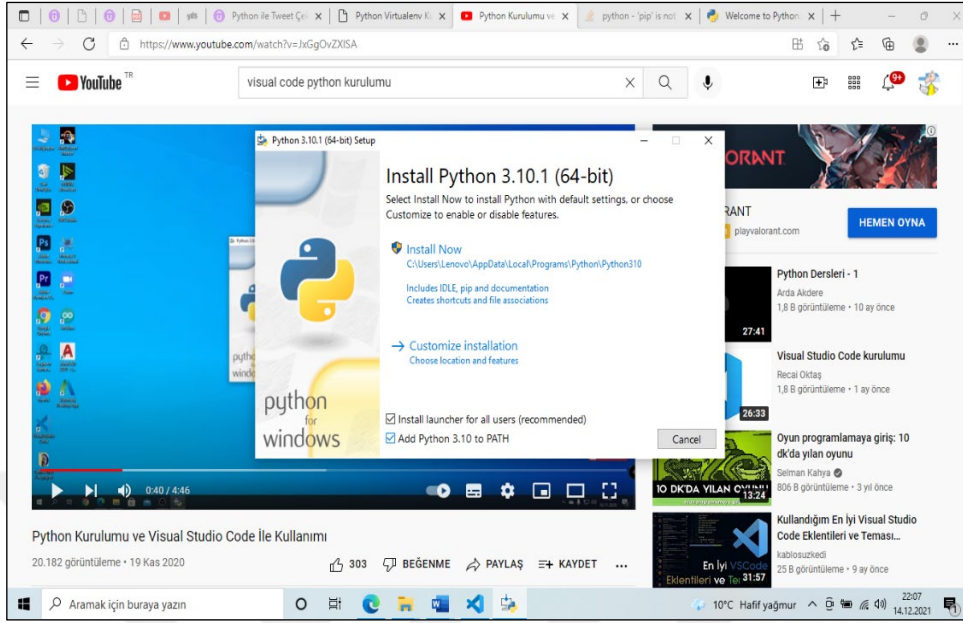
Python ile Tweet Çek | Python Virtualenv K | Python Kurulumu ve | python - 'pip' is not | Welcome to Python

https://www.youtube.com/watch?v=JxGgOvZXlSA

YouTube TR

visual code python kurulumu

9+

Python 3.10.1 (64-bit) Setup

Install Python 3.10.1 (64-bit)

Select Install Now to install Python with default settings, or choose Customize to enable or disable features.

Install Now
C:\Users\Lenovo\AppData\Local\Programs\Python\Python310

Includes IDLE, pip and documentation
Creates shortcuts and file associations

→ Customize installation
Choose location and features

python for windows

☑ Install launcher for all users (recommended)
☑ Add Python 3.10 to PATH

Cancel

0:40 / 4:46

ORANT

RANT
playvalorant.com

HEMEN OYNA

Python Dersleri - 1
Arda Akdere
1,8 B görüntüleme • 10 ay önce
27:41

Visual Studio Code kurulumu
Recai Oktaş
1,8 B görüntüleme • 1 ay önce
26:33

Oyun programlamaya giriş: 10 dk'da yılan oyunu
Selman Kahya
806 B görüntüleme • 3 yıl önce
10 DK'DA YILAN OYUNU
13:24

Kullandığım En İyi Visual Studio Code Eklentileri ve Teması...
kablosuzkedi
25 B görüntüleme • 9 ay önce
En İyi VSCode Eklentileri ve Tem
31:57

Python Kurulumu ve Visual Studio Code İle Kullanımı

20.182 görüntüleme • 19 Kas 2020

303 BEĞENME PAYLAŞ KAYDET ...

Aramak için buraya yazın

10°C Hafif yağmur

22:07
14.12.2021